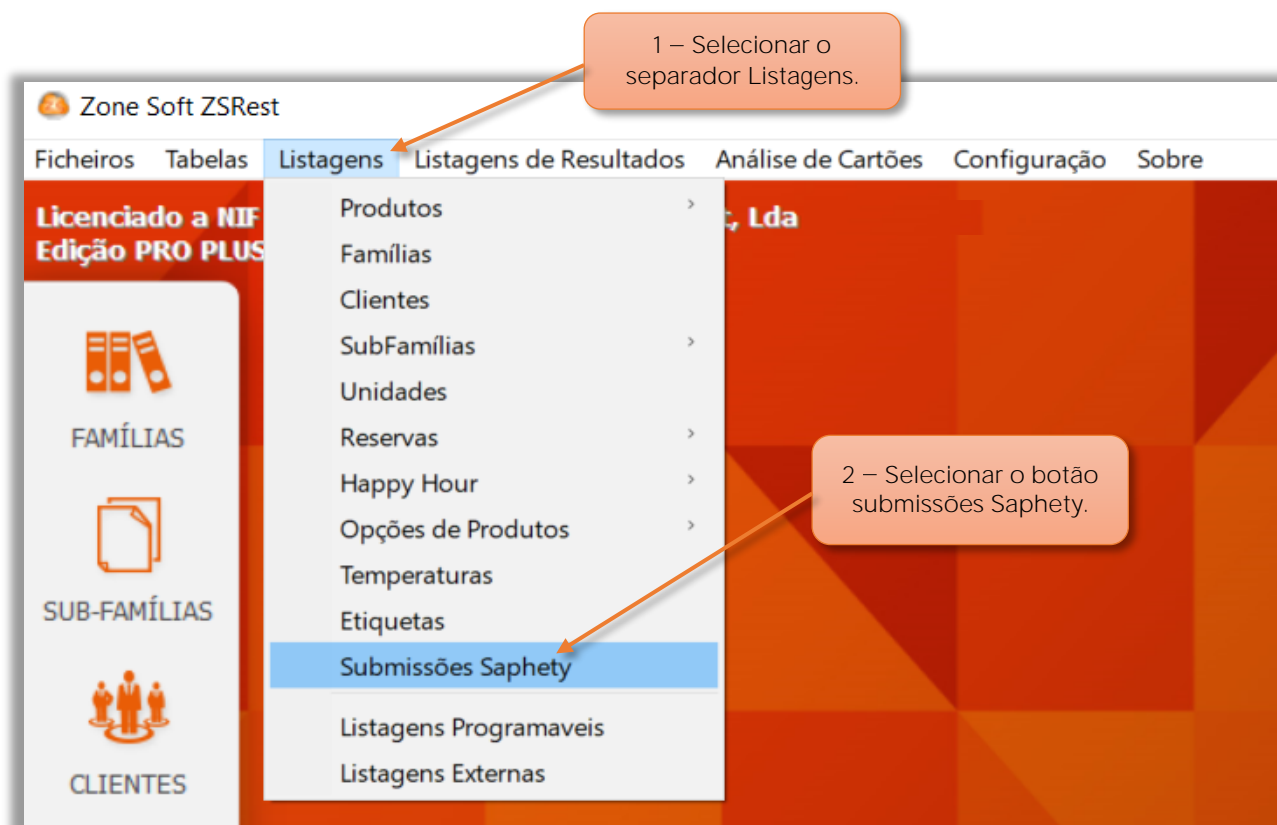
1 – Selecionar o separador Listagens.

Zone Soft ZSRest

Ficheiros Tabelas Listagens Listagens de Resultados Análise de Cartões Configuração Sobre

Licenciado a NIF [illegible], Lda
Edição PRO PLUS

FAMÍLIAS

SUB-FAMÍLIAS

CLIENTES

Produtos
Famílias
Clientes
SubFamílias
Unidades
Reservas
Happy Hour
Opções de Produtos
Temperaturas
Etiquetas
Submissões Saphety
Listagens Programaveis
Listagens Externas

2 – Selecionar o botão submissões Saphety.